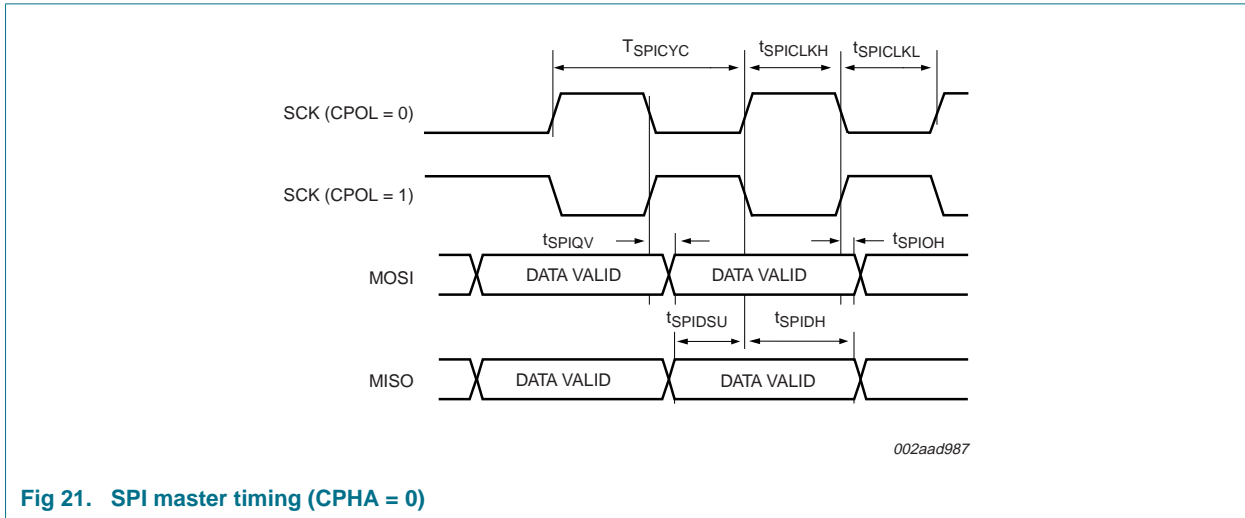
$T_{SPICYC}$

$t_{SPICLKH}$

$t_{SPICLKL}$

SCK (CPOL = 0)

SCK (CPOL = 1)

$t_{SPIQV}$

$t_{SPIOH}$

MOSI

DATA VALID

DATA VALID

$t_{SPIDSU}$

$t_{SPIDH}$

MISO

DATA VALID

DATA VALID

002aad987

Fig 21. SPI master timing (CPHA = 0)